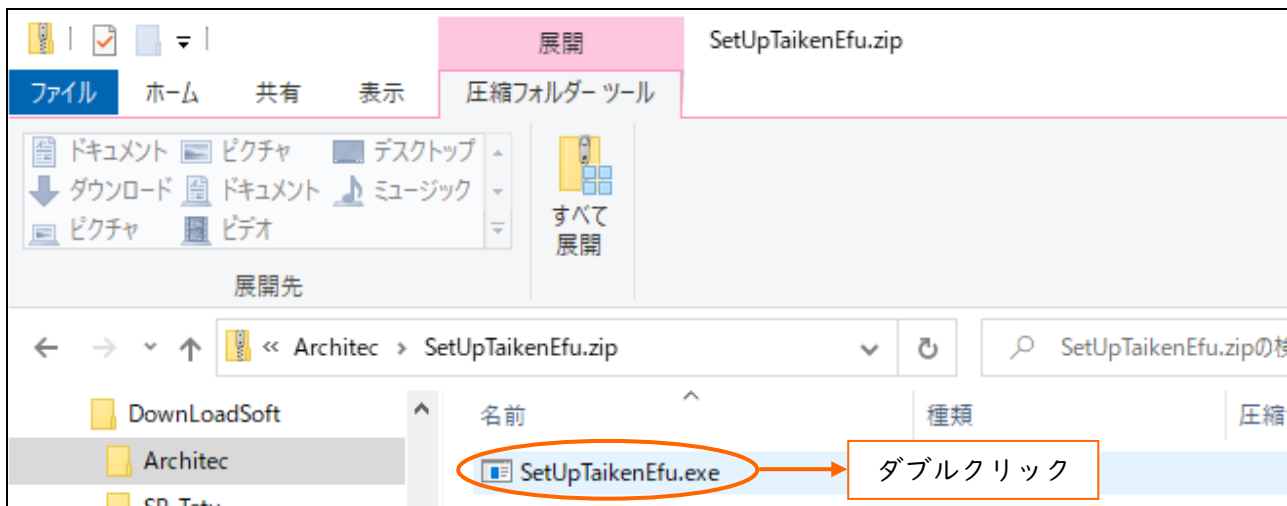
展開
SetUpTaikenEfu.zip
ファイル ホーム 共有 表示 圧縮フォルダー ツール
ドキュメント ピクチャ デスクトップ
ダウンロード ドキュメント ミュージック
ピクチャ ビデオ
展開先
すべて展開
« Architec › SetUpTaikenEfu.zip
SetUpTaikenEfu.zipの検
DownLoadSoft
Architec
SP_Tatu
名前
種類
圧縮
SetUpTaikenEfu.exe
ダブルクリック